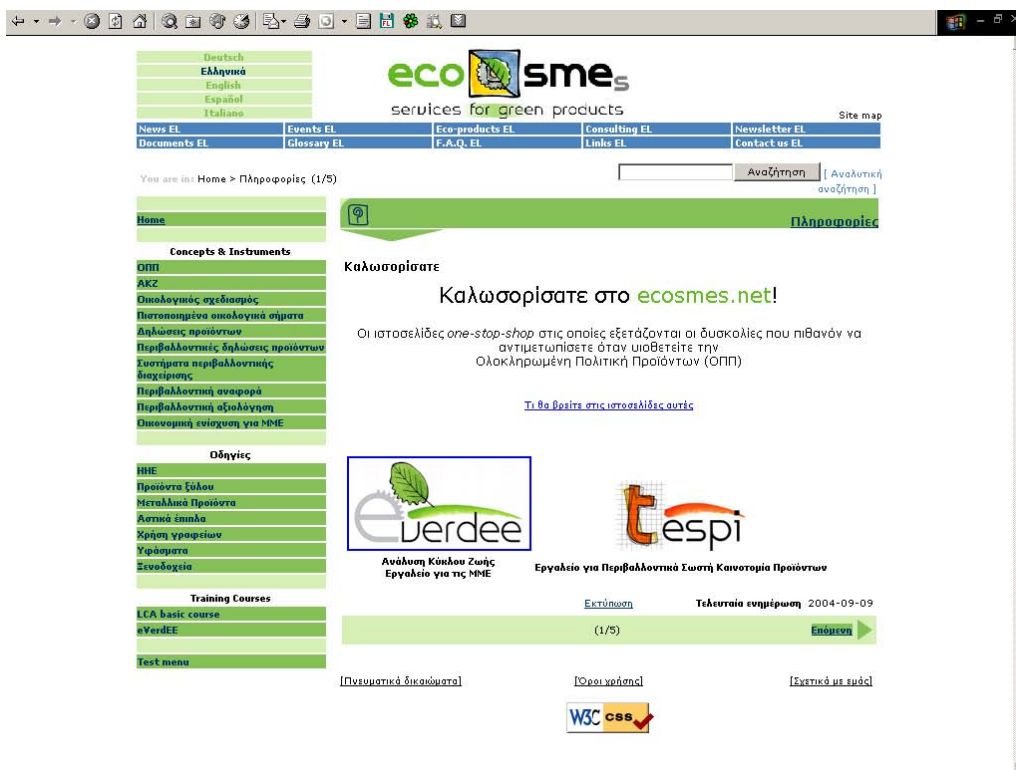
Deutsch
Ελληνικά
English
Español
Italiano

eco sme$_s$
services for green products

Site map

| News EL | Events EL | Eco-products EL | Consulting EL | Newsletter EL |
|---|---|---|---|---|
| Documents EL | Glossary EL | F.A.Q. EL | Links EL | Contact us EL |

You are in: Home > Πληροφορίες (1/5)

Αναζήτηση [ Αναλυτική αναζήτηση ]

Home

Concepts & Instruments
ΟΠΠ
ΑΚΖ
Οικολογικός σχεδιασμός
Πιστοποιημένα οικολογικά σήματα
Δηλώσεις προϊόντων
Περιβαλλοντικές δηλώσεις προϊόντων
Συστήματα περιβαλλοντικής διαχείρισης
Περιβαλλοντική αναφορά
Περιβαλλοντική αξιολόγηση
Οικονομική ενίσχυση για ΜΜΕ

Οδηγίες
ΗΗΕ
Προϊόντα ξύλου
Μεταλλικά Προϊόντα
Αστικά έπιπλα
Χρήση γραφείων
Υφάσματα
Ξενοδοχεία

Training Courses
LCA basic course
eVerdEE

Test menu

Πληροφορίες

Καλωσορίσατε

Καλωσορίσατε στο ecosmes.net!

Οι ιστοσελίδες one-stop-shop στις οποίες εξετάζονται οι δυσκολίες που πιθανόν να αντιμετωπίσετε όταν υιοθετείτε την Ολοκληρωμένη Πολιτική Προϊόντων (ΟΠΠ)

Τι θα βρείτε στις ιστοσελίδες αυτές

everdee
Ανάλυση Κύκλου Ζωής Εργαλείο για τις ΜΜΕ

tespi
Εργαλείο για Περιβαλλοντικά Σωστή Καινοτομία Προϊόντων

Εκτύπωση
Τελευταία ενημέρωση 2004-09-09

(1/5)
Επόμενη

[Πνευματικά δικαιώματα]
[Όροι χρήσης]
[Σχετικά με εμάς]

W3C css